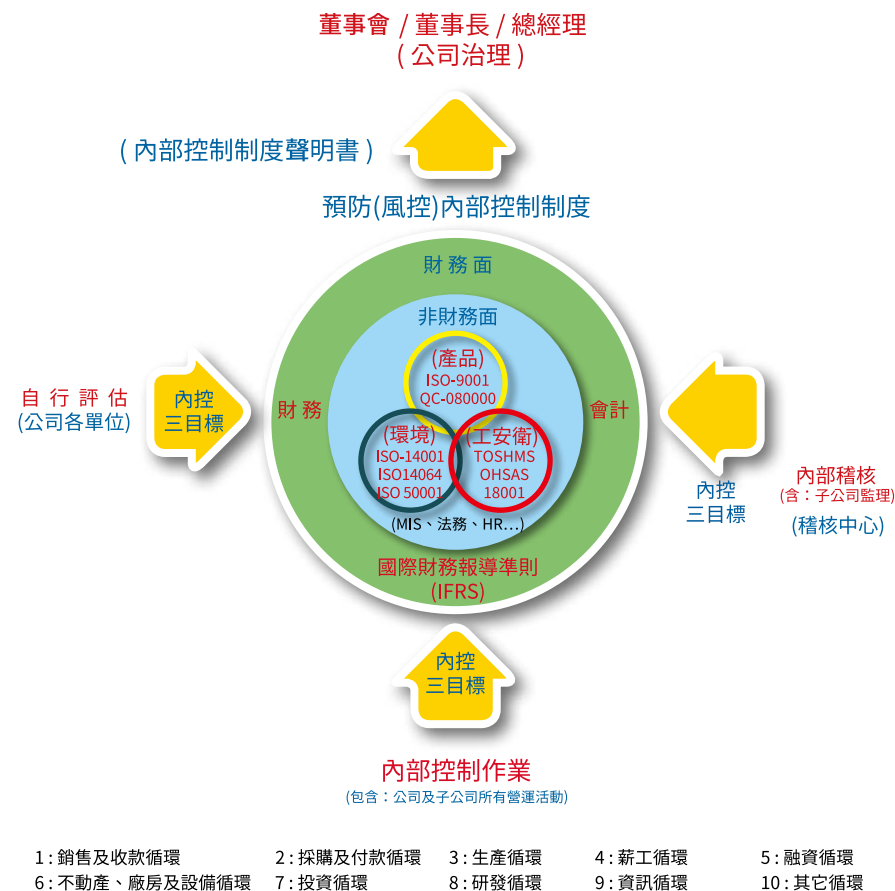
董事會 / 董事長 / 總經理
( 公司治理 )

( 內部控制制度聲明書 )

預防(風控)內部控制制度

財務面

非財務面

(產品)
ISO-9001
QC-080000

財 務

會計

(環境)
ISO-14001
ISO14064
ISO 50001

(工安衛)
TOSHMS
OHSAS
18001

(MIS、法務、HR…)

國際財務報導準則
(IFRS)

自 行 評 估
(公司各單位)

內控
三目標

內控
三目標

內部稽核
(含：子公司監理)
(稽核中心)

內控
三目標

內部控制作業
(包含：公司及子公司所有營運活動)

1 : 銷售及收款循環　2 : 採購及付款循環　3 : 生產循環　4 : 薪工循環　5 : 融資循環
6 : 不動產、廠房及設備循環　7 : 投資循環　8 : 研發循環　9 : 資訊循環　10 : 其它循環